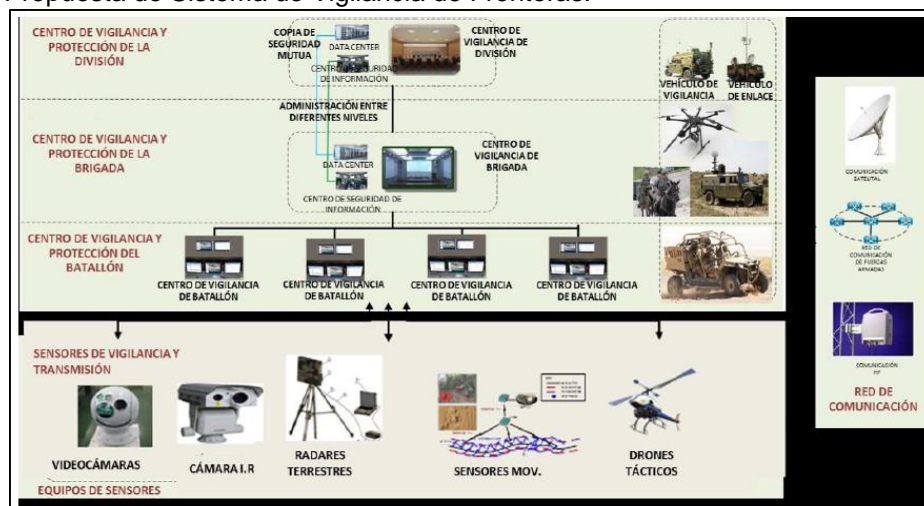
Propuesta de Sistema de Vigilancia de Fronteras.

CENTRO DE VIGILANCIA Y PROTECCIÓN DE LA DIVISIÓN

COPIA DE SEGURIDAD MUTUA

DATA CENTER

CENTRO DE SEGURIDAD DE INFORMACIÓN

CENTRO DE VIGILANCIA DE DIVISIÓN

VEHÍCULO DE VIGILANCIA

VEHÍCULO DE ENLACE

ADMINISTRACIÓN ENTRE DIFERENTES NIVELES

CENTRO DE VIGILANCIA Y PROTECCIÓN DE LA BRIGADA

DATA CENTER

CENTRO DE SEGURIDAD DE INFORMACIÓN

CENTRO DE VIGILANCIA DE BRIGADA

CENTRO DE VIGILANCIA Y PROTECCIÓN DEL BATALLÓN

CENTRO DE VIGILANCIA DE BATALLÓN

CENTRO DE VIGILANCIA DE BATALLÓN

CENTRO DE VIGILANCIA DE BATALLÓN

CENTRO DE VIGILANCIA DE BATALLÓN

SENSORES DE VIGILANCIA Y TRANSMISIÓN

VIDEOCÁMARAS

CÁMARA I.R

RADARES TERRESTRES

SENSORES MOV.

DRONES TÁCTICOS

EQUIPOS DE SENSORES

COMUNICACIÓN SATELITAL

RED DE COMUNICACIÓN DE FUERZAS ARMADAS

COMUNICACIÓN HF

RED DE COMUNICACIÓN